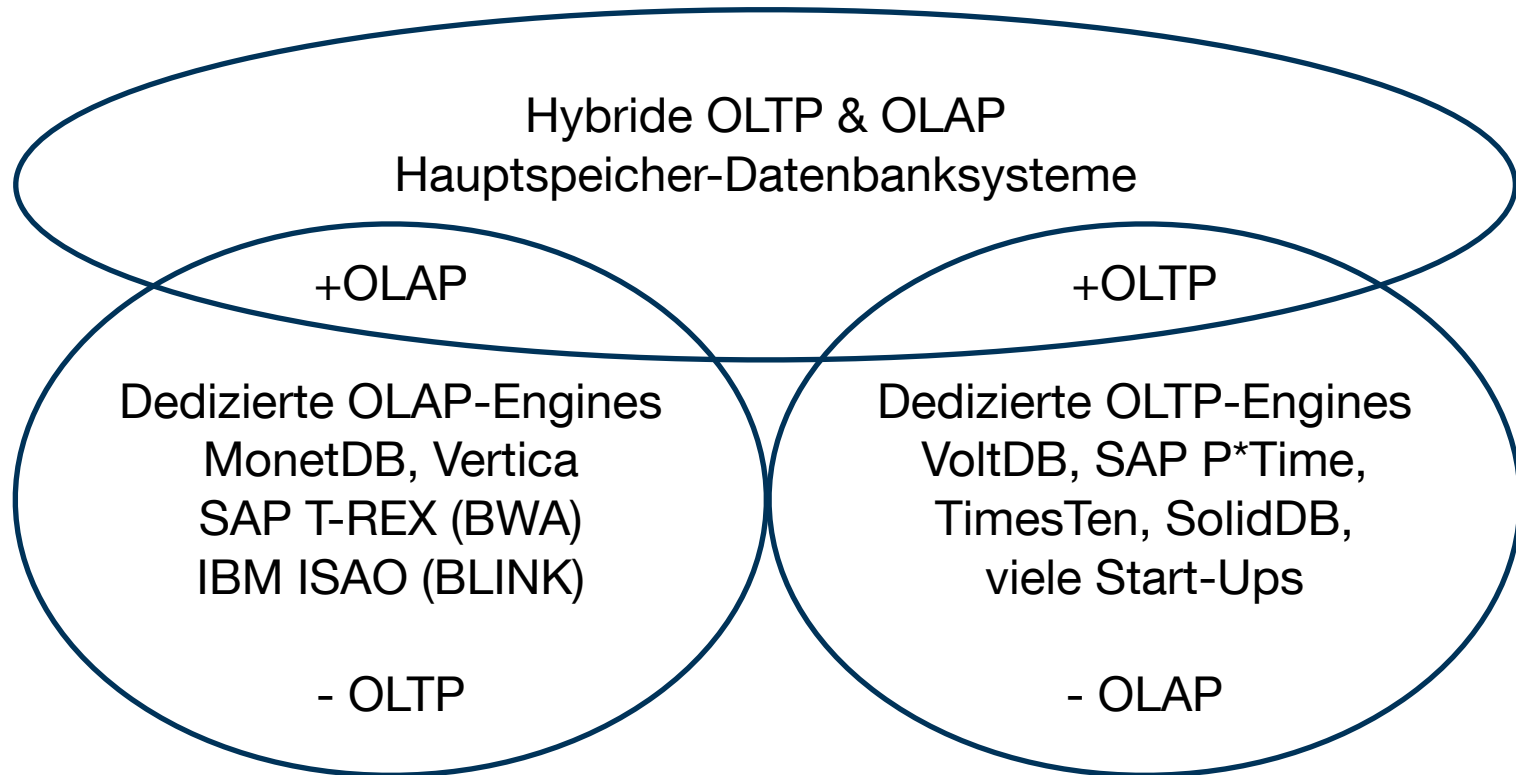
Hybride OLTP & OLAP
Hauptspeicher-Datenbanksysteme

+OLAP

+OLTP

Dedizierte OLAP-Engines
MonetDB, Vertica
SAP T-REX (BWA)
IBM ISAO (BLINK)

- OLTP

Dedizierte OLTP-Engines
VoltDB, SAP P*Time,
TimesTen, SolidDB,
viele Start-Ups

- OLAP